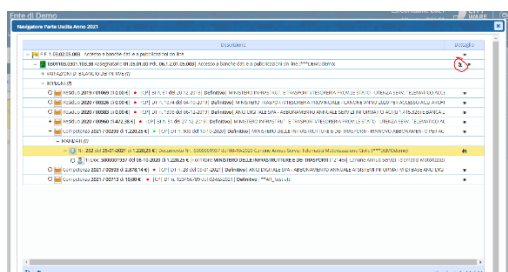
Ente di Demo

Navigatore Partite Esercizio 2021

Descrizione

Dettaglio

U.1.03.02.19.000 - Accesso a banche dati e a pubblicazioni on line

U.1.03.02.19.001 Assegnazione 01.05.01.00 P.F. U.1.03.02.19.001 | Accesso a banche dati e a pubblicazioni on line***Liberamente

IMPEGNI

Residuo 2019 / 01069 | 5.000,00 € | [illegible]

Residuo 2020 / 00089 | 5.000,00 € | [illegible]

Residuo 2020 / 00090 | 3.000,00 € | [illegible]

Residuo 2020 / 00900 | 1.422,36 € | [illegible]

Competenza 2021 / 00320 | 1.220,23 € | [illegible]

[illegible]

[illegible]

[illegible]

Competenza 2021 / 00922 | 2.078,14 € | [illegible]

Competenza 2021 / 00913 | 10,00 € | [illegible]